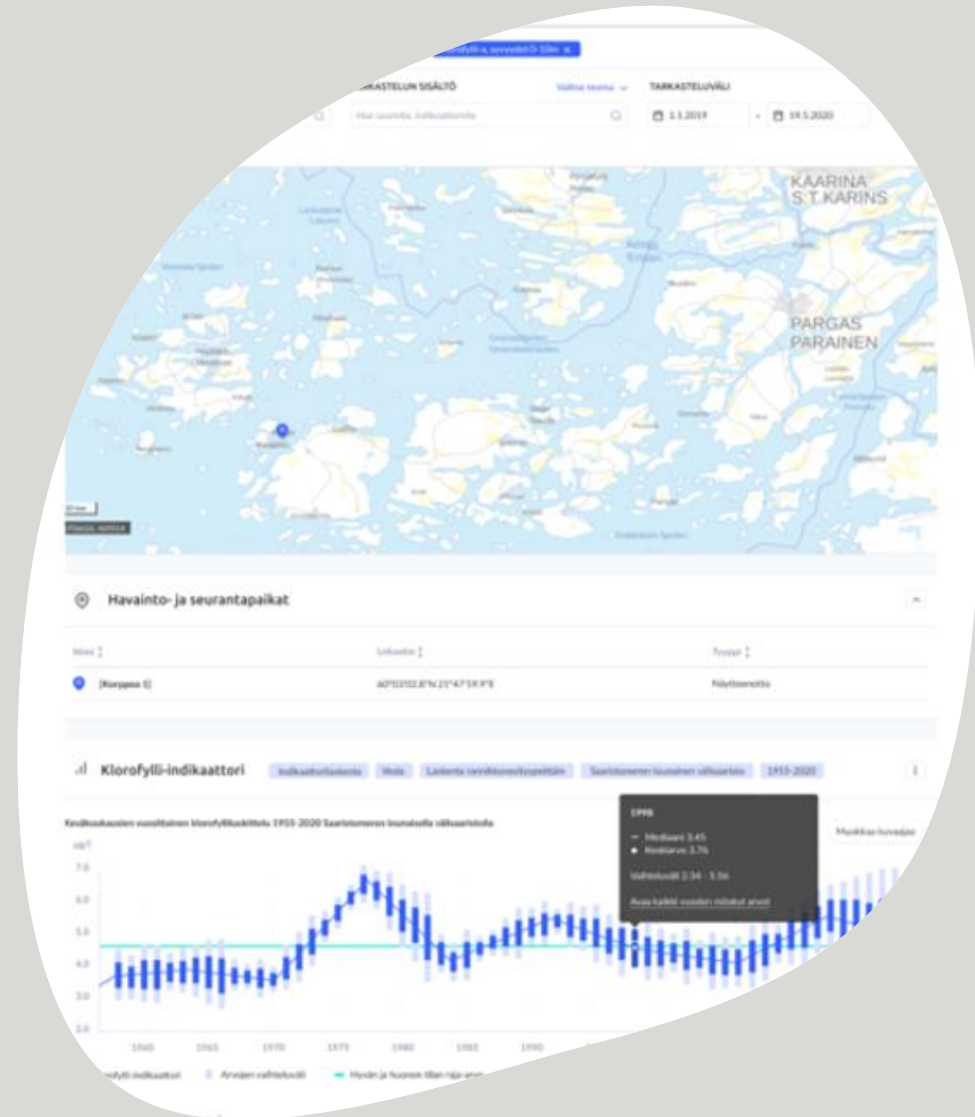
TARKASTELUN SISÄLTÖ

Valitse teema

TARKASTELUVÄLI

1.1.2019

19.5.2020

KAARINA
S:T KARINS

PARGAS
PARAINEN

Havainto- ja seurantapaikat

Nimi

Lokaatio

Tyyppi

[Korppoo I]

Näytteenotto

Klorofylli-indikaattori

Indikaattorilaskenta

Vesi

Saaristomeren lounainen välisaaristo

1955-2020

1998

Mediaani 3.45

Keskiarvo 3.76

Vaihteluväli 2.34 - 5.56

Avaa kaikki vuoden mitatut arvot

Muokkaa kuvaajaa

7.0

6.0

5.0

4.0

3.0

2.0

1960

1965

1970

1975

1980

1985

1990

Klorofylli-indikaattori

Arvojen vaihteluväli

Hyvän ja huonon tilan raja-arvo